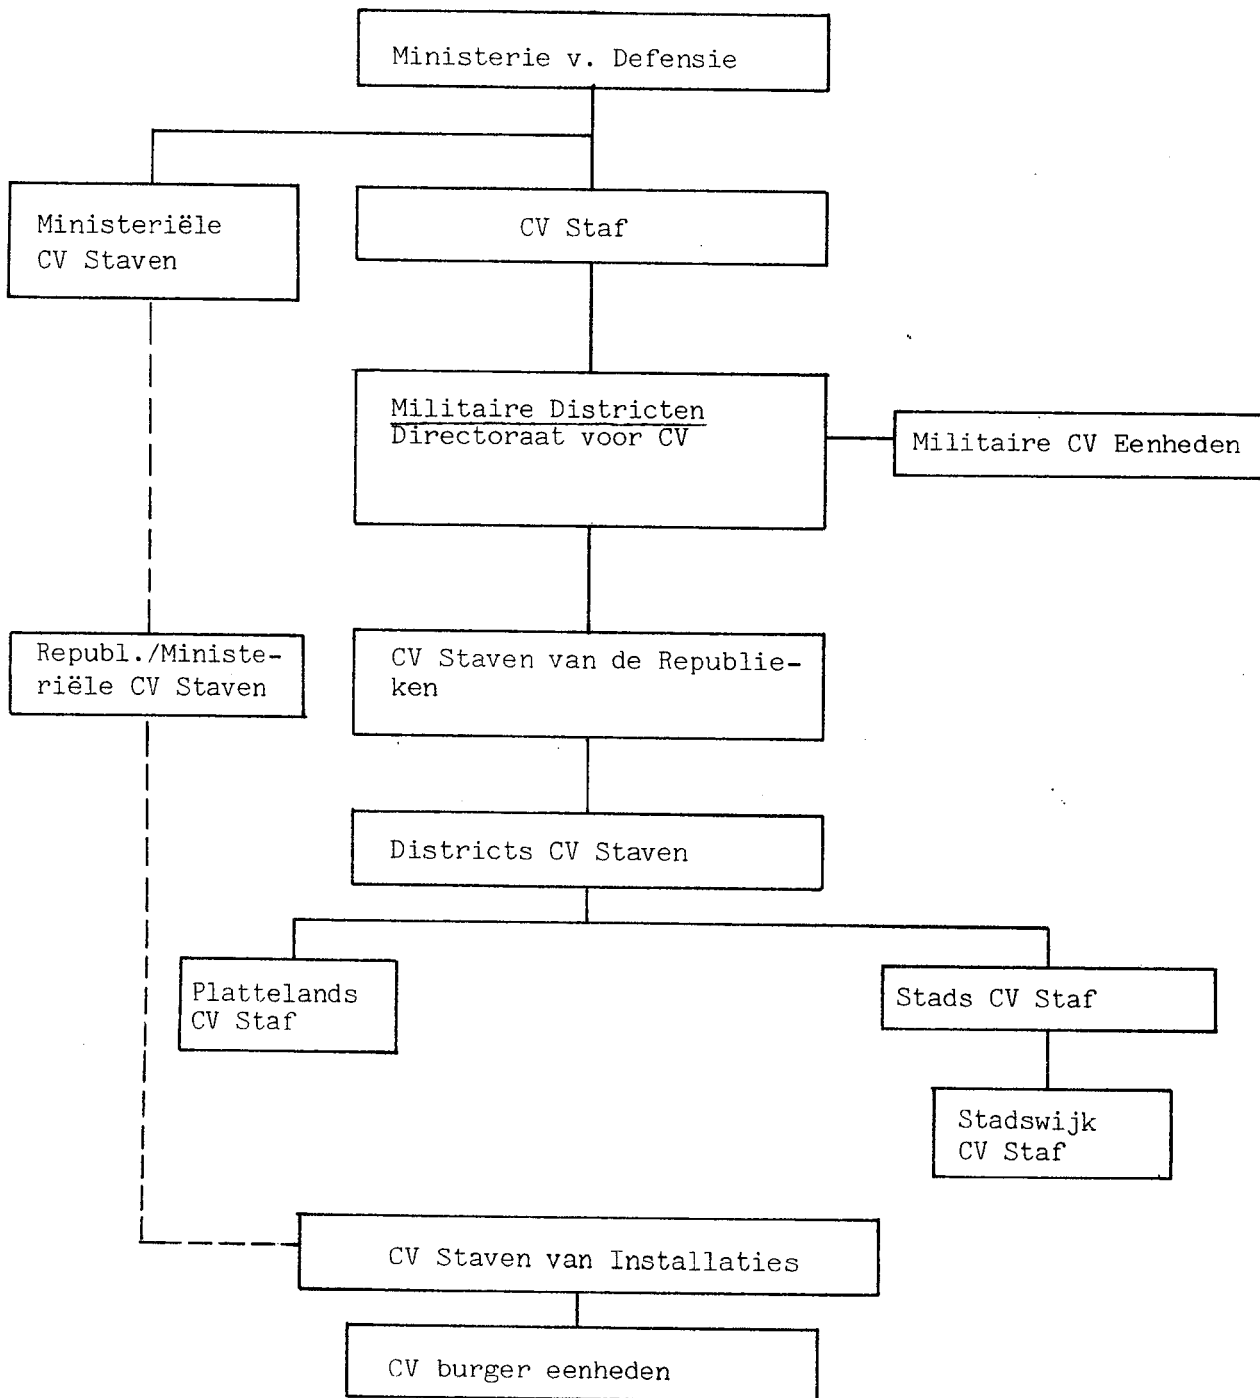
Ministerie v. Defensie

Ministeriële CV Staven

CV Staf

Militaire Districten
Directoraat voor CV

Militaire CV Eenheden

Republ./Ministeriële CV Staven

CV Staven van de Republieken

Districts CV Staven

Plattelands CV Staf

Stads CV Staf

Stadswijk CV Staf

CV Staven van Installaties

CV burger eenheden